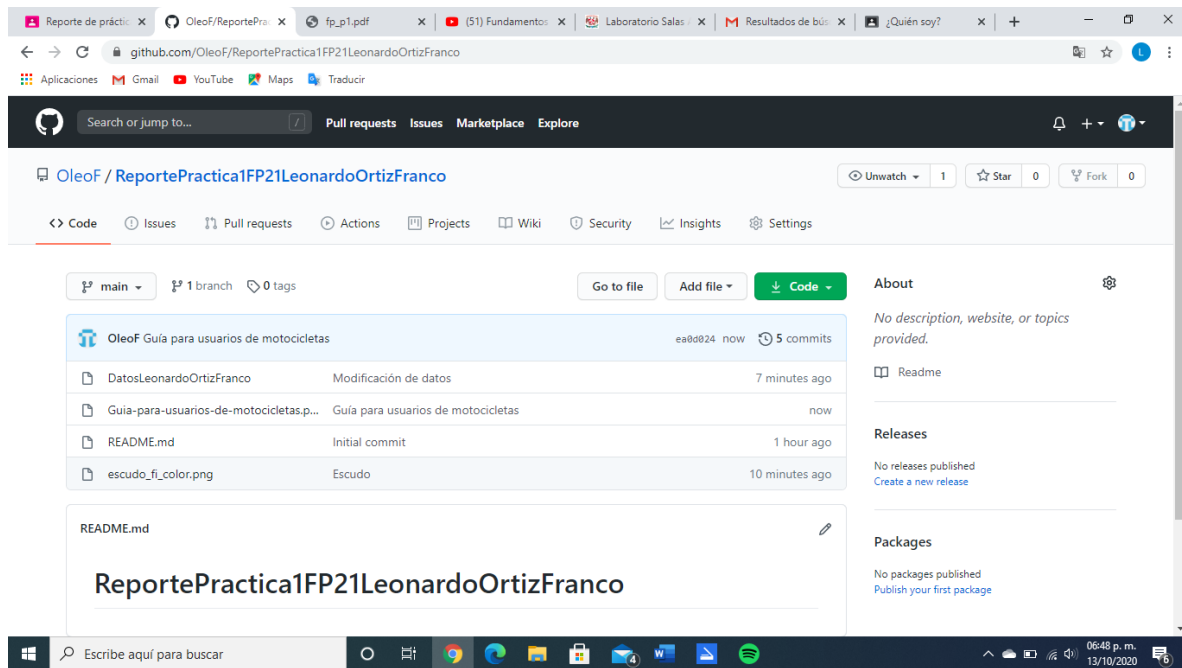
Reporte de práctic × | OleoF/ReportePra × | fp_p1.pdf × | (51) Fundamentos × | Laboratorio Salas × | Resultados de bús × | ¿Quién soy? × | +

github.com/OleoF/ReportePractica1FP21LeonardoOrtizFranco

Aplicaciones | Gmail | YouTube | Maps | Traducir

Search or jump to... | / | Pull requests | Issues | Marketplace | Explore

OleoF / ReportePractica1FP21LeonardoOrtizFranco

Unwatch ▾ | 1 | Star | 0 | Fork | 0

<> Code | Issues | Pull requests | Actions | Projects | Wiki | Security | Insights | Settings

main ▾ | 1 branch | 0 tags | Go to file | Add file ▾ | Code ▾

OleoF Guía para usuarios de motocicletas | ea0d024 now | 5 commits

| | | |
|---|---|---|
| DatosLeonardoOrtizFranco | Modificación de datos | 7 minutes ago |
| Guia-para-usuarios-de-motocicletas.p... | Guía para usuarios de motocicletas | now |
| README.md | Initial commit | 1 hour ago |
| escudo_fi_color.png | Escudo | 10 minutes ago |

README.md

ReportePractica1FP21LeonardoOrtizFranco

About

No description, website, or topics provided.

Readme

Releases

No releases published
Create a new release

Packages

No packages published
Publish your first package

Escribe aquí para buscar

06:48 p. m.
13/10/2020